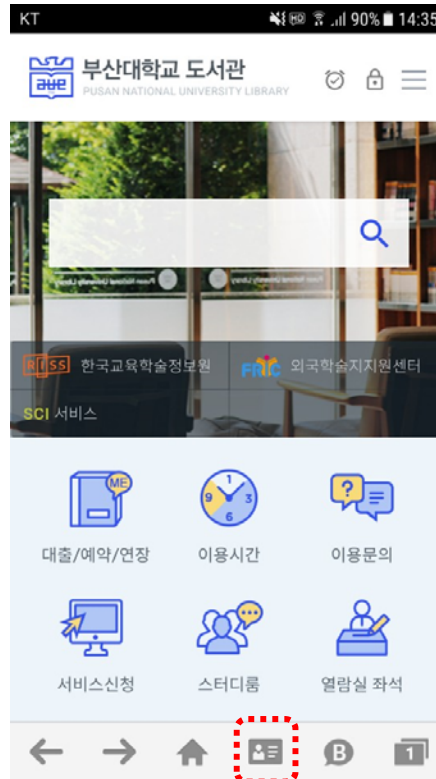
KT 90% 14:35

부산대학교 도서관
PUSAN NATIONAL UNIVERSITY LIBRARY

RISS 한국교육학술정보원
FRIC 외국학술지지원센터
SCI 서비스

ME
대출/예약/연장

9 3 6
이용시간

?
이용문의

서비스신청

스터디룸

열람실 좌석

B
1